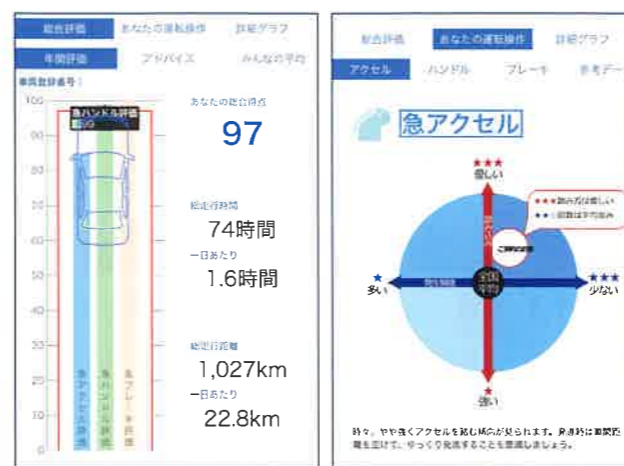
総合評価　あなたの運転操作　詳細グラフ
年間評価　アドバイス　みんなの平均
車両登録番号：
100
90
80
70
60
50
40
30
20
10
0
急ハンドル評価
急アクセル評価
急ハンドル評価
急ブレーキ評価
あなたの総合得点
97
総走行時間
74時間
一日あたり
1.6時間
総走行距離
1,027km
一日あたり
22.8km

総合評価　あなたの運転操作　詳細グラフ
アクセル　ハンドル　ブレーキ　参考デー
急アクセル
★★★
優しい
★★★踏み方は優しい
★★回数は平均並み
★
多い
★★★
少ない
全国平均
★
強い
時々、やや強くアクセルを踏む傾向が見られます。発進時は車間距離を空けて、ゆっくり発進することを意識しましょう。